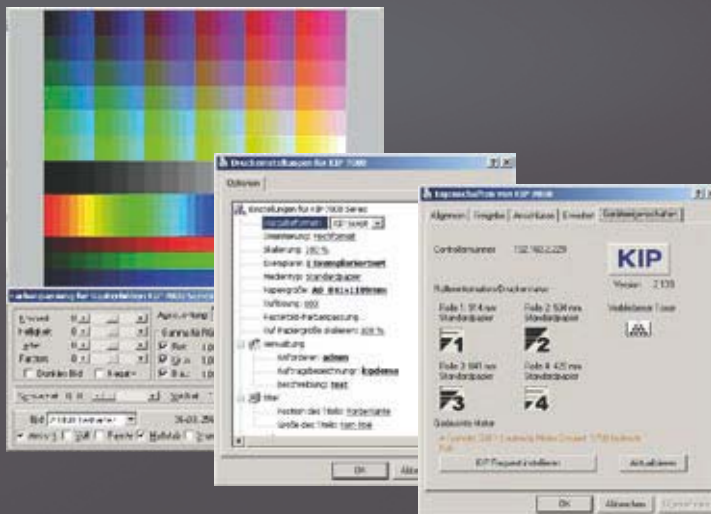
Farbanpassung für KIP 7000 Series

Kontrast
Helligkeit
Farben

Dunkles Bild
Negativ

Gamma für RGB
Rot
Grün
Blau

Bild
Ansicht
Hilfe

Druckeinstellungen für KIP 7000

Optionen

Einstellungen für KIP 7000 Serie
Papierformat: KIP 9000
Skalierung: 100 %
Druckqualität
Medientyp: Standardpapier
Papiergröße
Auflösung
Verwaltung
Anforderer: admin
Auftragsbezeichnung: kipdemo
Beschreibung: test
Filter

OK
Abbrechen

Eigenschaften von KIP 7000

Allgemein
Freigabe
Anschlüsse
Erweitert
Geräteeigenschaften

Controllername: 192.168.2.229

KIP

Version: 2.135

Rollenkonfiguration/Druckername

Rolle 1: 914 mm Standardpapier
Rolle 2: 594 mm Standardpapier
Rolle 3: 841 mm Standardpapier
Rolle 4: 420 mm Standardpapier

Verbleibender Toner

1
2
3
4

Geräte-Status

KIP Request installieren
Aktualisieren

OK
Abbrechen
Übernehmen